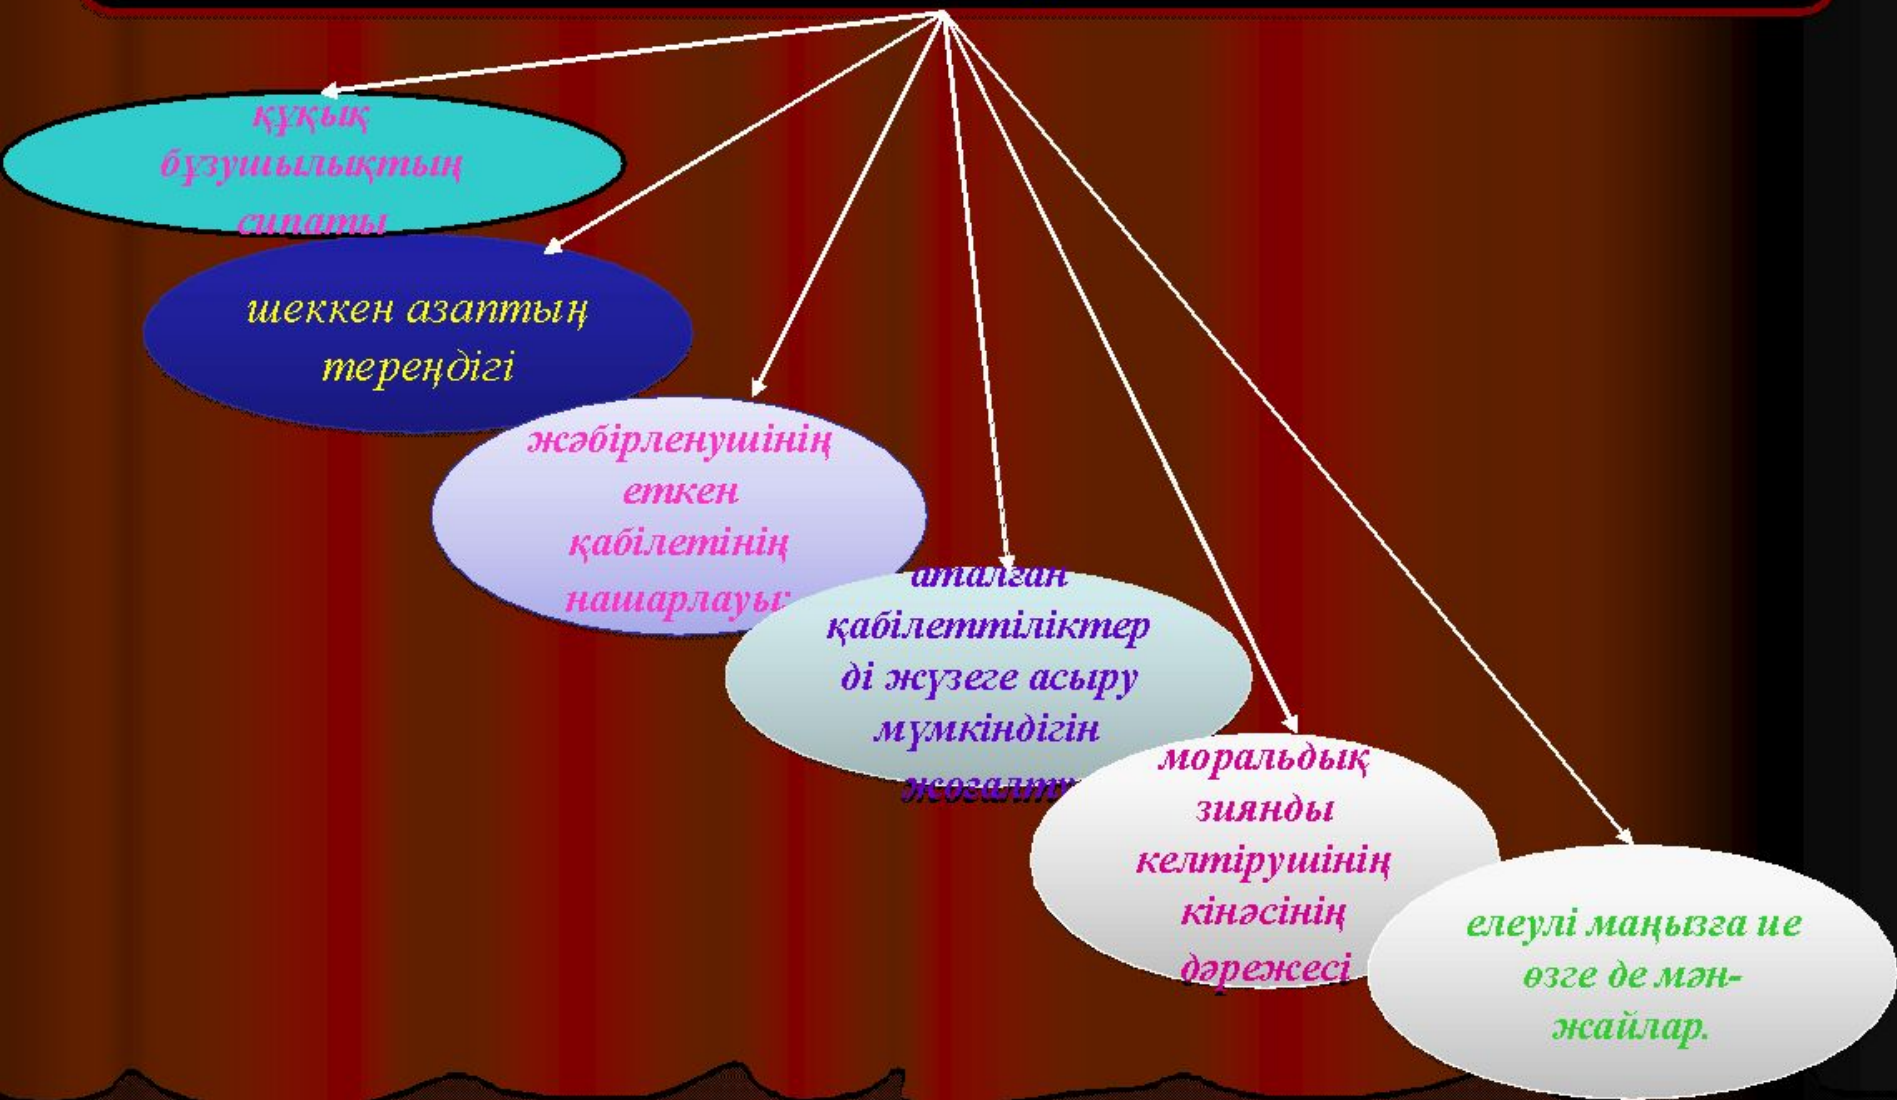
құқық бұзушылықтың сипаты

шеккен азаптың тереңдігі

жәбірленушінің еткен қабілетінің нашарлауы

аталған қабілеттіліктерді жүзеге асыру мүмкіндігін жоғалт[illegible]

моральдық зиянды келтірушінің кінәсінің дәрежесі

елеулі маңызға ие өзге де мән-жайлар.